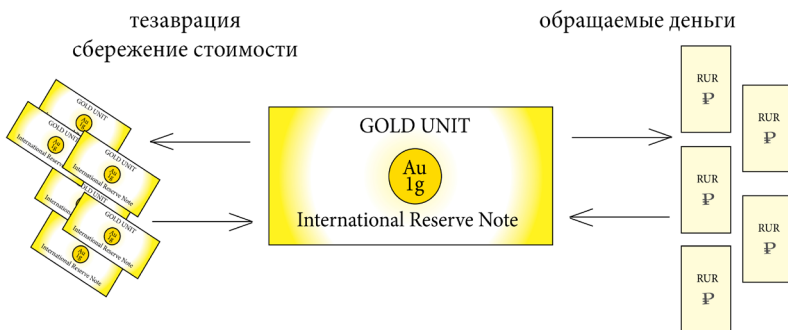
тезаврация
сбережение стоимости

обращаемые деньги

GOLD UNIT
Au
1g
International Reserve Note

GOLD UNIT
Au
1g
International Reserve Note

GOLD UNIT
Au
1g
International Reserve Note

GOLD UNIT
International Reserve Note

GOLD UNIT
Au
1g
International Reserve Note

GOLD UNIT
Au
1g
International Reserve Note

RUR
₽

RUR
₽

RUR
₽

RUR
₽

RUR
₽